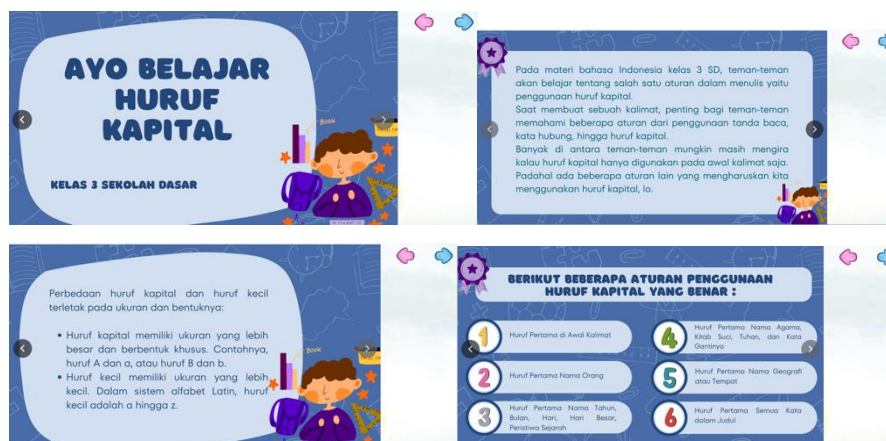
AYO BELAJAR HURUF KAPITAL

KELAS 3 SEKOLAH DASAR

Book

Pada materi bahasa Indonesia kelas 3 SD, teman-teman akan belajar tentang salah satu aturan dalam menulis yaitu penggunaan huruf kapital.
Saat membuat sebuah kalimat, penting bagi teman-teman memahami beberapa aturan dari penggunaan tanda baca, kata hubung, hingga huruf kapital.
Banyak di antara teman-teman mungkin masih mengira kalau huruf kapital hanya digunakan pada awal kalimat saja. Padahal ada beberapa aturan lain yang mengharuskan kita menggunakan huruf kapital, lo.

Perbedaan huruf kapital dan huruf kecil terletak pada ukuran dan bentuknya:

• Huruf kapital memiliki ukuran yang lebih besar dan berbentuk khusus. Contohnya, huruf A dan a, atau huruf B dan b.
• Huruf kecil memiliki ukuran yang lebih kecil. Dalam sistem alfabet Latin, huruf kecil adalah a hingga z.

Book

BERIKUT BEBERAPA ATURAN PENGGUNAAN HURUF KAPITAL YANG BENAR :

1 Huruf Pertama di Awal Kalimat

2 Huruf Pertama Nama Orang

3 Huruf Pertama Nama Tahun, Bulan, Hari, Hari Besar, Peristiwa Sejarah

4 Huruf Pertama Nama Agama, Kitab Suci, Tuhan, dan Kata Gantinya

5 Huruf Pertama Nama Geografi atau Tempat

6 Huruf Pertama Semua Kata dalam Judul